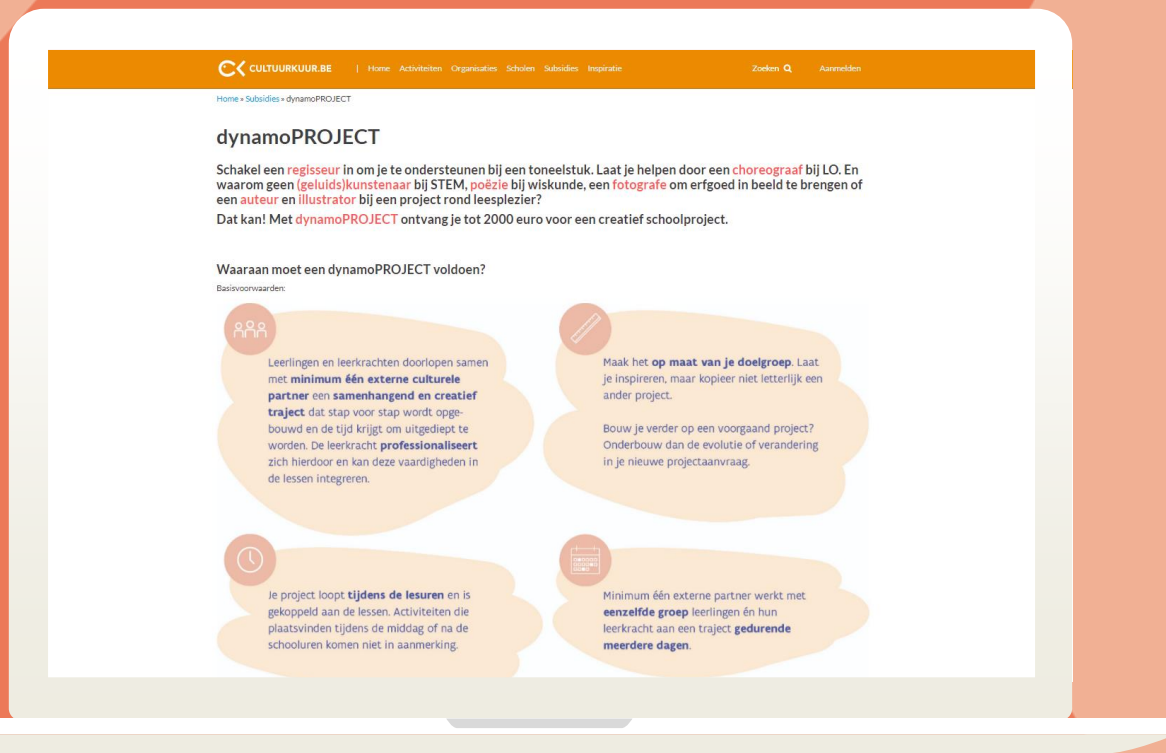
CULTUURKUUR.BE | Home Activiteiten Organisaties Scholen Subsidies Inspiratie Zoeken Aanmelden

Home » Subsidies » dynamoPROJECT

dynamoPROJECT

Schakel een regisseur in om je te ondersteunen bij een toneelstuk. Laat je helpen door een choreograaf bij LO. En waarom geen (geluids)kunstenaar bij STEM, poëzie bij wiskunde, een fotografe om erfgoed in beeld te brengen of een auteur en illustrator bij een project rond leesplezier?
Dat kan! Met dynamoPROJECT ontvang je tot 2000 euro voor een creatief schoolproject.

Waaraan moet een dynamoPROJECT voldoen?
Basisvoorwaarden:

Leerlingen en leerkrachten doorlopen samen met minimum één externe culturele partner een samenhangend en creatief traject dat stap voor stap wordt opgebouwd en de tijd krijgt om uitgediept te worden. De leerkracht professionaliseert zich hierdoor en kan deze vaardigheden in de lessen integreren.

Maak het op maat van je doelgroep. Laat je inspireren, maar kopieer niet letterlijk een ander project.

Bouw je verder op een voorgaand project? Onderbouw dan de evolutie of verandering in je nieuwe projectaanvraag.

Je project loopt tijdens de lesuren en is gekoppeld aan de lessen. Activiteiten die plaatsvinden tijdens de middag of na de schooluren komen niet in aanmerking.

Minimum één externe partner werkt met eenzelfde groep leerlingen én hun leerkracht aan een traject gedurende meerdere dagen.